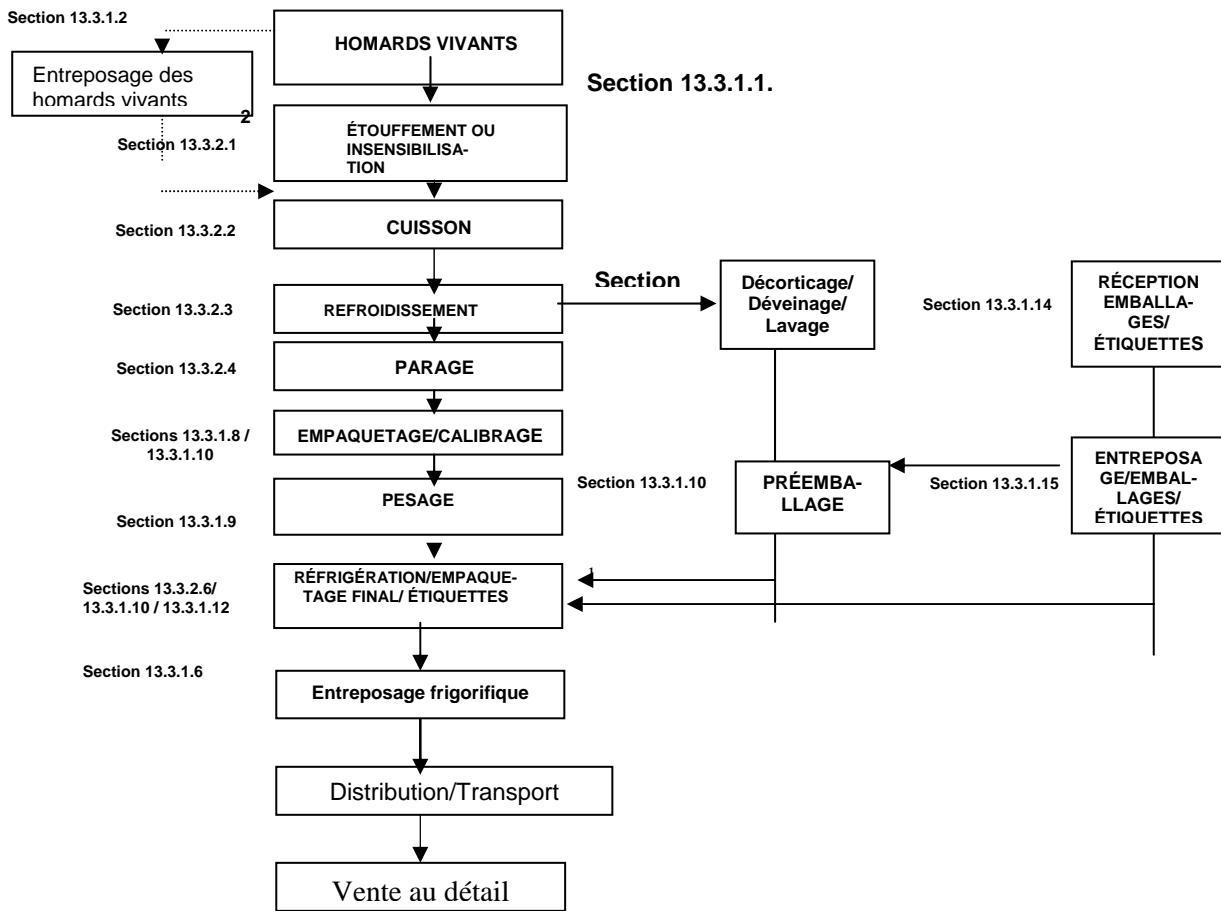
Section 13.3.1.2

HOMARDS VIVANTS

Entreposage des homards vivants

Section 13.3.1.1.

2

Section 13.3.2.1

ÉTOUFFEMENT OU INSENSIBILISATION

Section 13.3.2.2

CUISSON

Section

Décorticage/ Déveinage/ Lavage

RÉCEPTION EMBALLAGES/ ÉTIQUETTES

Section 13.3.2.3

REFROIDISSEMENT

Section 13.3.1.14

Section 13.3.2.4

PARAGE

Sections 13.3.1.8 / 13.3.1.10

EMPAQUETAGE/CALIBRAGE

Section 13.3.1.10

PRÉEMBALLAGE

Section 13.3.1.15

ENTREPOSAGE/EMBALLAGES/ ÉTIQUETTES

PESAGE

Section 13.3.1.9

Sections 13.3.2.6/ 13.3.1.10 / 13.3.1.12

RÉFRIGÉRATION/EMPAQUETAGE FINAL/ ÉTIQUETTES

1

Section 13.3.1.6

Entreposage frigorifique

Distribution/Transport

Vente au détail